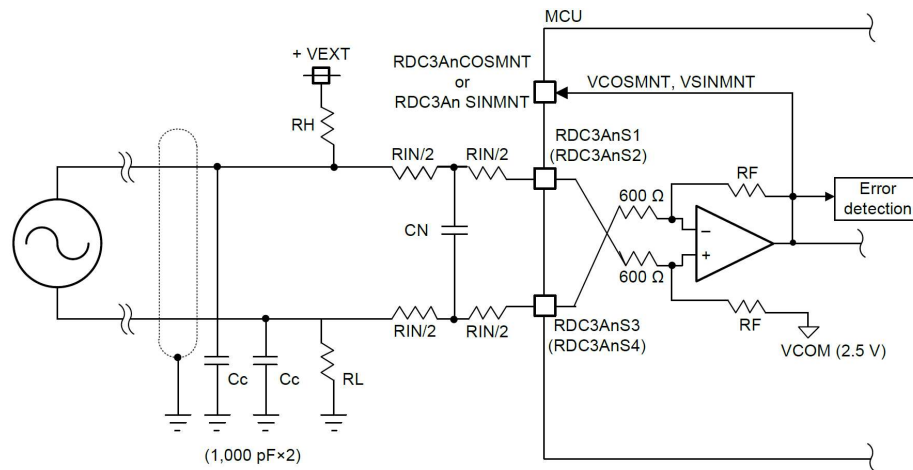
MCU

+ VEXT

RDC3AnCOSMNT
or
RDC3An SINMNT

VCOSMNT, VSINMNT

RH

RIN/2
RIN/2

RDC3AnS1
(RDC3AnS2)

RF

600 Ω

Error detection

CN

−
+

600 Ω

RIN/2
RIN/2

RDC3AnS3
(RDC3AnS4)

RF

VCOM (2.5 V)

Cc
Cc
RL

(1,000 pF×2)